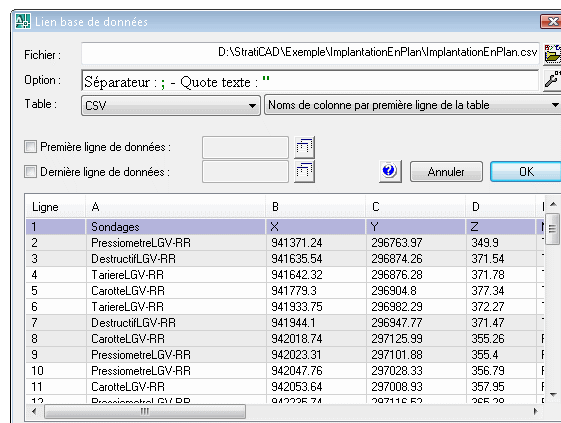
Lien base de données

Fichier : D:\StratiCAD\Exemple\ImplantationEnPlan\ImplantationEnPlan.csv

Option : Séparateur : ; - Quote texte : "

Table : CSV

Noms de colonne par première ligne de la table

Première ligne de données :

Dernière ligne de données :

Annuler

OK

| Ligne | A | B | C | D |
|---|---|---|---|---|
| 1 | Sondages | X | Y | Z |
| 2 | PressiometreLGV-RR | 941371.24 | 296763.97 | 349.9 |
| 3 | DestructifLGV-RR | 941635.54 | 296874.26 | 371.54 |
| 4 | TariereLGV-RR | 941642.32 | 296876.28 | 371.78 |
| 5 | CarotteLGV-RR | 941779.3 | 296904.8 | 377.34 |
| 6 | TariereLGV-RR | 941933.75 | 296982.29 | 372.27 |
| 7 | DestructifLGV-RR | 941944.1 | 296947.77 | 371.47 |
| 8 | CarotteLGV-RR | 942018.74 | 297125.99 | 355.26 |
| 9 | PressiometreLGV-RR | 942023.31 | 297101.88 | 355.4 |
| 10 | PressiometreLGV-RR | 942047.76 | 297028.33 | 356.79 |
| 11 | CarotteLGV-RR | 942053.64 | 297008.93 | 357.95 |
| 12 | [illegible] | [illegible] | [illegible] | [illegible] |